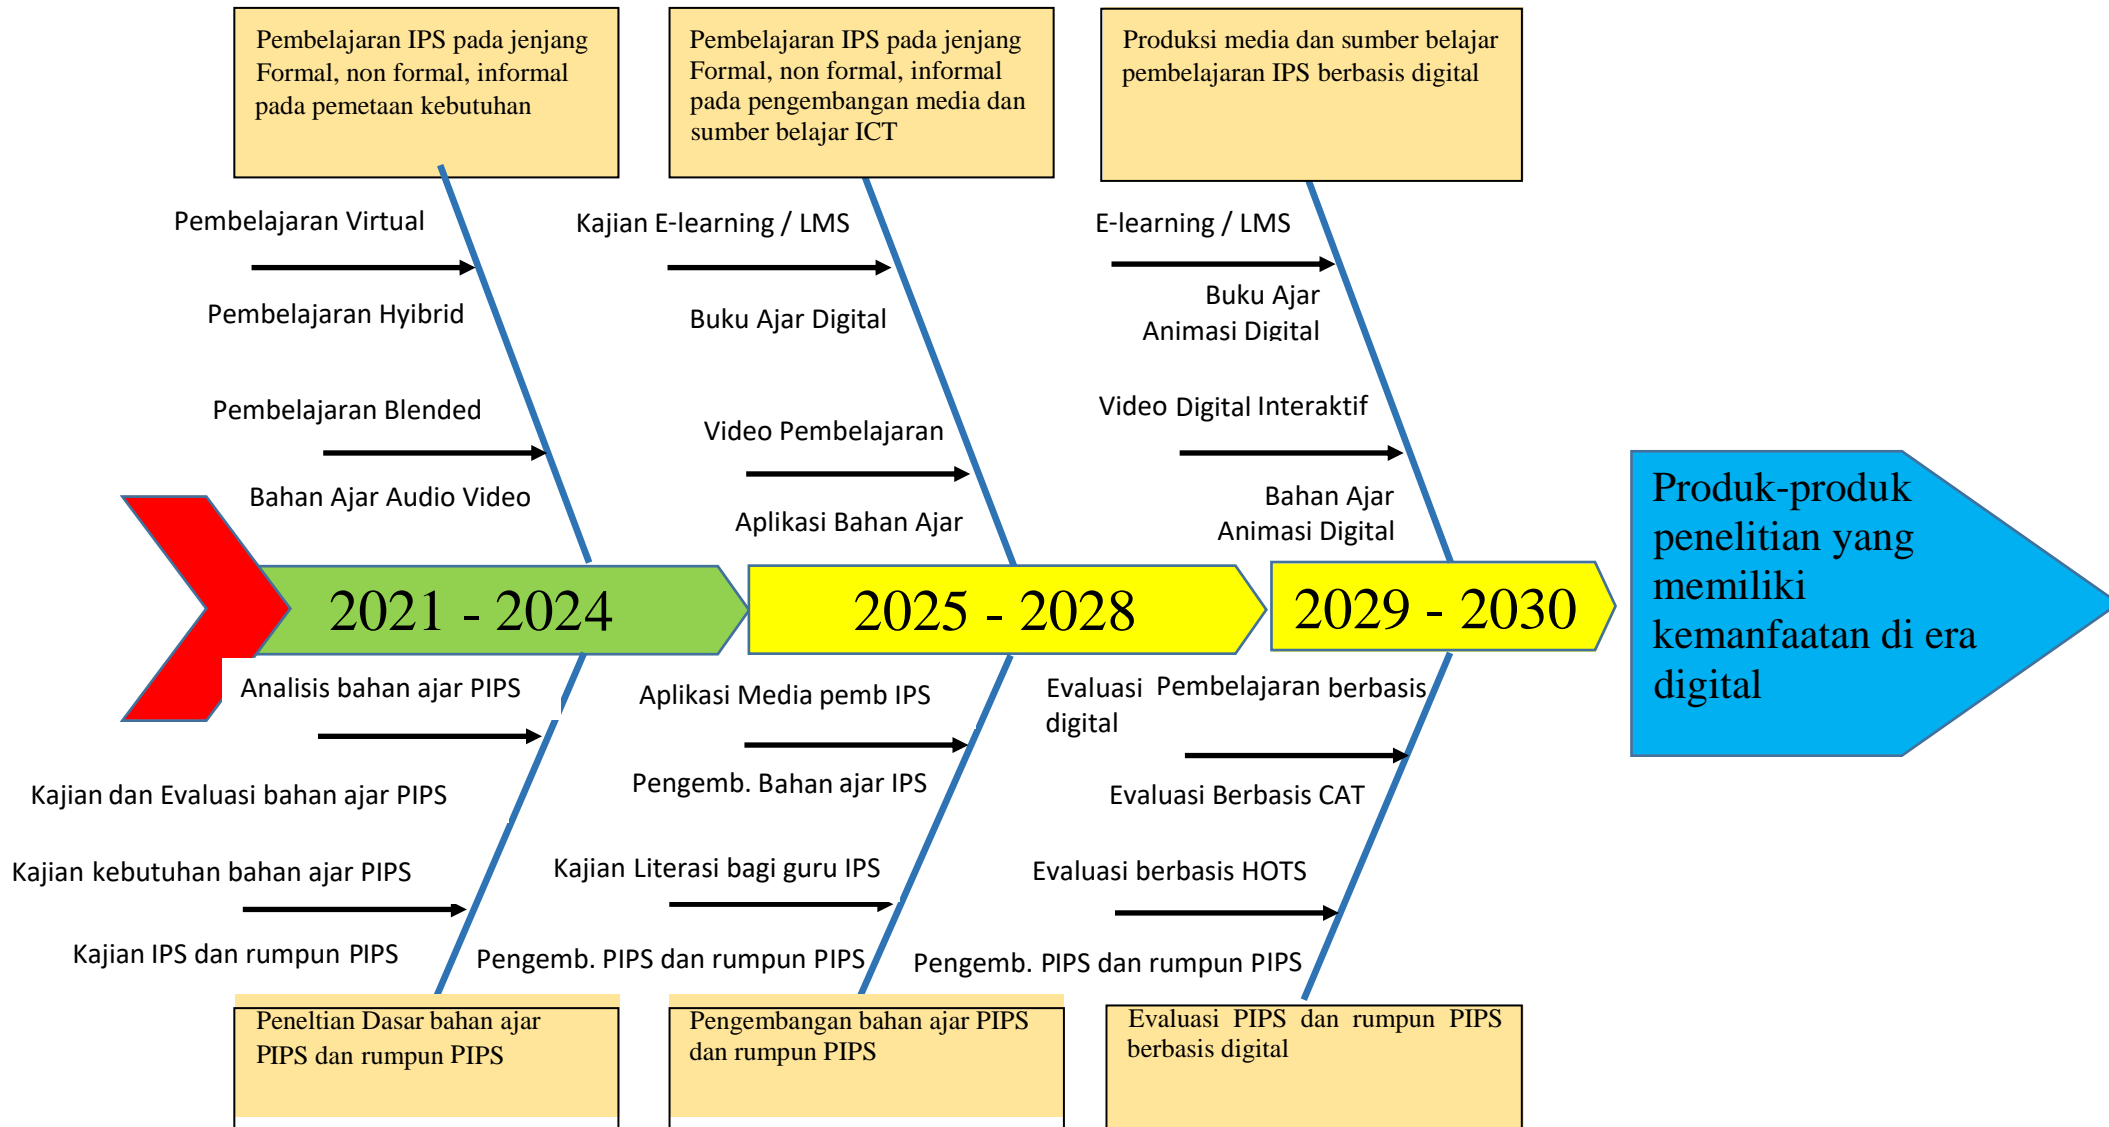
Pembelajaran IPS pada jenjang Formal, non formal, informal pada pemetaan kebutuhan

Pembelajaran IPS pada jenjang Formal, non formal, informal pada pengembangan media dan sumber belajar ICT

Produksi media dan sumber belajar pembelajaran IPS berbasis digital

Pembelajaran Virtual

Pembelajaran Hyibrid

Pembelajaran Blended

Bahan Ajar Audio Video

Kajian E-learning / LMS

Buku Ajar Digital

Video Pembelajaran

Aplikasi Bahan Ajar

E-learning / LMS

Buku Ajar Animasi Digital

Video Digital Interaktif

Bahan Ajar Animasi Digital

2021 - 2024

2025 - 2028

2029 - 2030

Produk-produk penelitian yang memiliki kemanfaatan di era digital

Analisis bahan ajar PIPS

Kajian dan Evaluasi bahan ajar PIPS

Kajian kebutuhan bahan ajar PIPS

Kajian IPS dan rumpun PIPS

Aplikasi Media pemb IPS

Pengemb. Bahan ajar IPS

Kajian Literasi bagi guru IPS

Pengemb. PIPS dan rumpun PIPS

Evaluasi Pembelajaran berbasis digital

Evaluasi Berbasis CAT

Evaluasi berbasis HOTS

Pengemb. PIPS dan rumpun PIPS

Peneltian Dasar bahan ajar PIPS dan rumpun PIPS

Pengembangan bahan ajar PIPS dan rumpun PIPS

Evaluasi PIPS dan rumpun PIPS berbasis digital